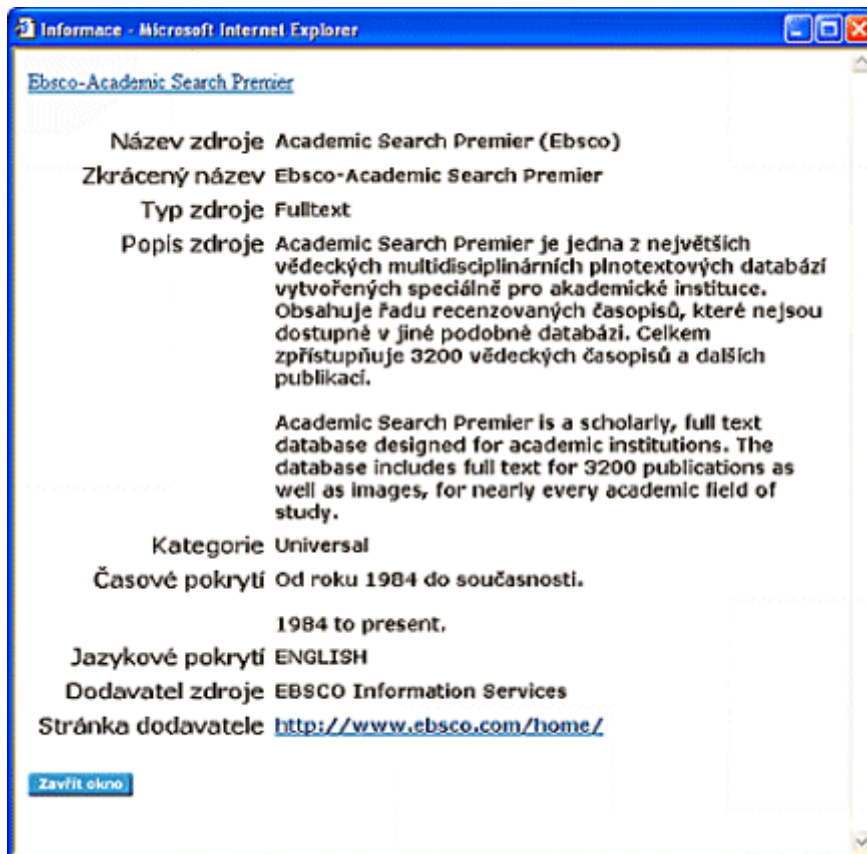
Informace - Microsoft Internet Explorer

Ebsco-Academic Search Premier

| | |
|---|---|
| Název zdroje | Academic Search Premier (Ebsco) |
| Zkrácený název | Ebsco-Academic Search Premier |
| Typ zdroje | Fulltext |
| Popis zdroje | Academic Search Premier je jedna z největších vědeckých multidisciplinárních plnotextových databází vytvořených speciálně pro akademické instituce. Obsahuje řadu recenzovaných časopisů, které nejsou dostupné v jiné podobné databázi. Celkem zpřístupňuje 3200 vědeckých časopisů a dalších publikací. Academic Search Premier is a scholarly, full text database designed for academic institutions. The database includes full text for 3200 publications as well as images, for nearly every academic field of study. |
| Kategorie | Universal |
| Časové pokrytí | Od roku 1984 do současnosti. 1984 to present. |
| Jazykové pokrytí | ENGLISH |
| Dodavatel zdroje | EBSCO Information Services |
| Stránka dodavatele | http://www.ebsco.com/home/ |

Zavřít okno